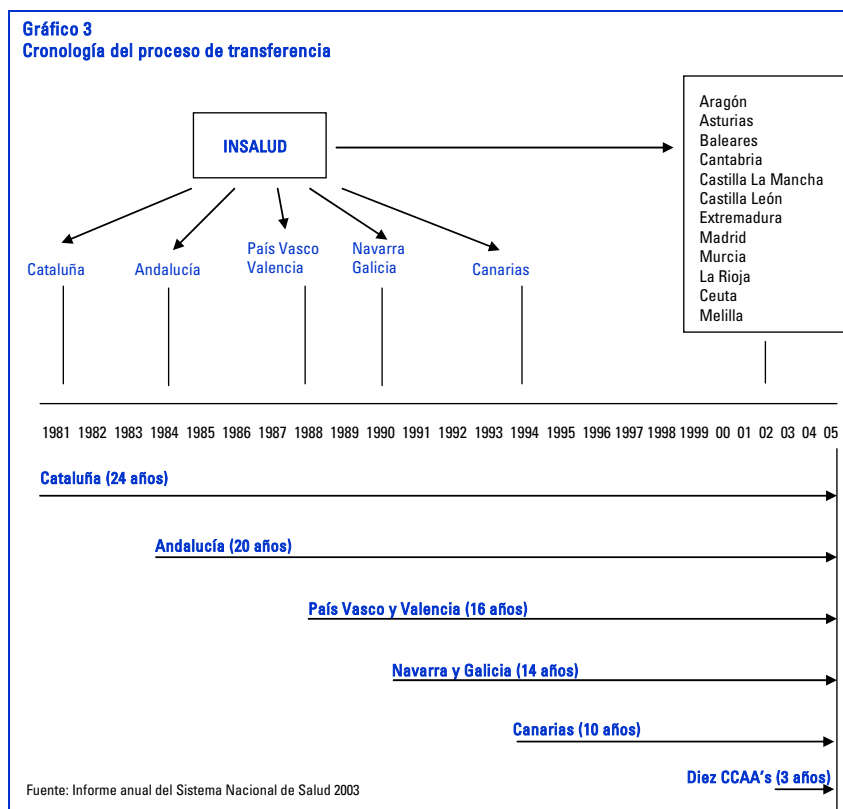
Gráfico 3
Cronología del proceso de transferencia

INSALUD

Aragón
Asturias
Baleares
Cantabria
Castilla La Mancha
Castilla León
Extremadura
Madrid
Murcia
La Rioja
Ceuta
Melilla

Cataluña

Andalucía

País Vasco
Valencia

Navarra
Galicia

Canarias

1981 1982 1983 1984 1985 1986 1987 1988 1989 1990 1991 1992 1993 1994 1995 1996 1997 1998 1999 00 01 02 03 04 05

Cataluña (24 años)

Andalucía (20 años)

País Vasco y Valencia (16 años)

Navarra y Galicia (14 años)

Canarias (10 años)

Diez CCAA's (3 años)

Fuente: Informe anual del Sistema Nacional de Salud 2003